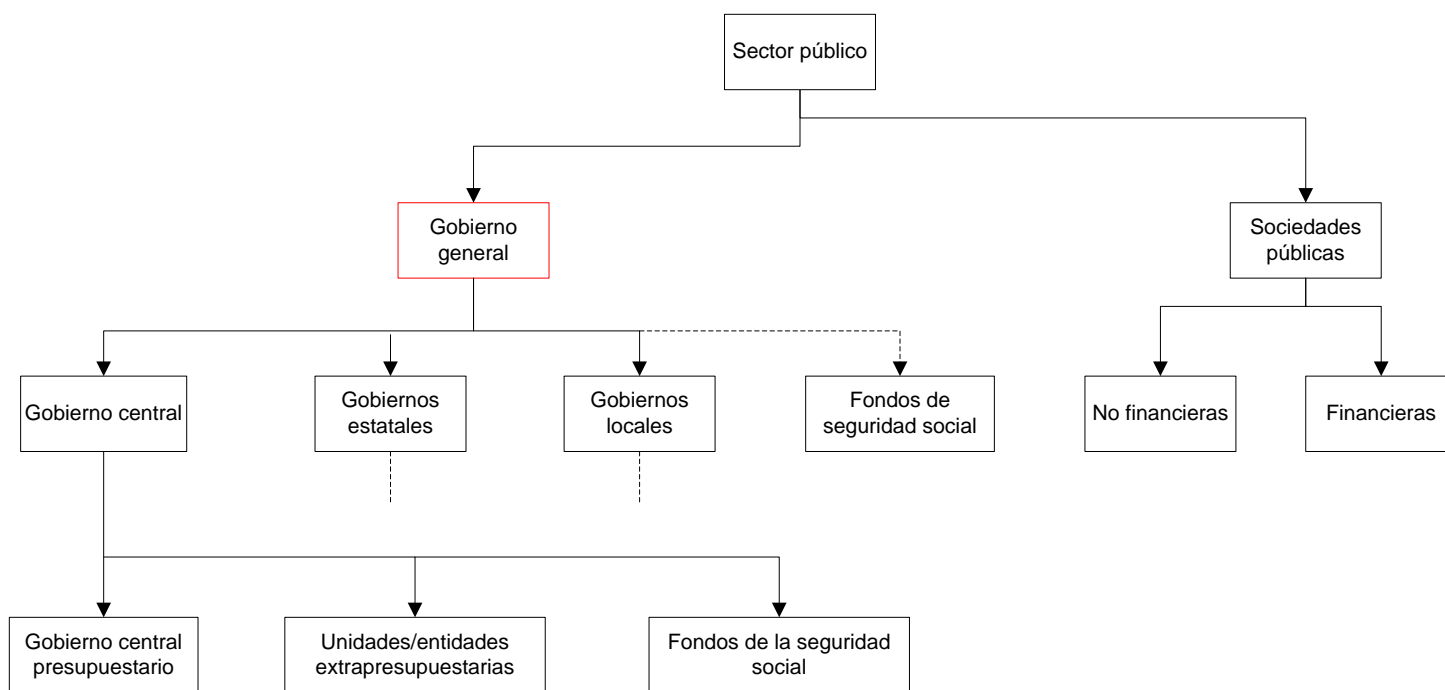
Sector público

Gobierno general

Sociedades públicas

Gobierno central

Gobiernos estatales

Gobiernos locales

Fondos de seguridad social

No financieras

Financieras

Gobierno central presupuestario

Unidades/entidades extrapresupuestarias

Fondos de la seguridad social